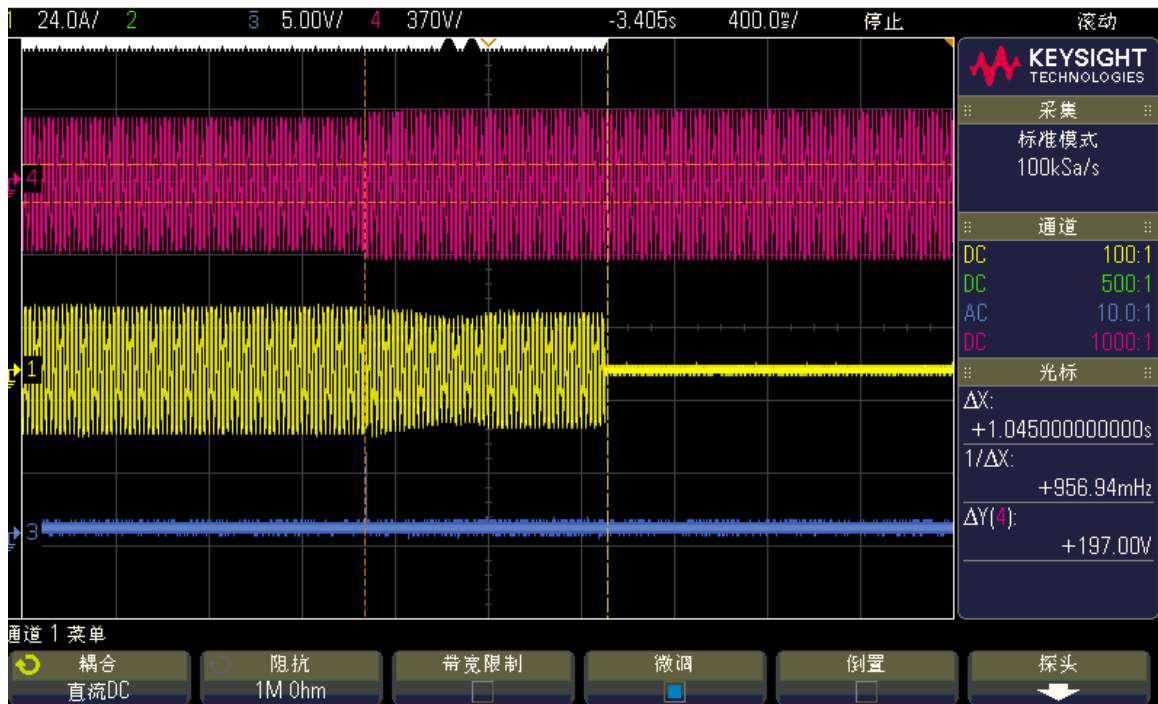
1 24.0A/ 2 3 5.00V/ 4 370V/ -3.405s 400.0ms/ 停止 滚动

KEYSIGHT TECHNOLOGIES

采集
标准模式
100kSa/s

通道
DC 100:1
DC 500:1
AC 10.0:1
DC 1000:1

光标
ΔX:
+1.045000000000s
1/ΔX:
+956.94mHz
ΔY(4):
+197.00V

4
1
3

通道 1 菜单
耦合 直流DC
阻抗 1M Ohm
带宽限制
微调
倒置
探头